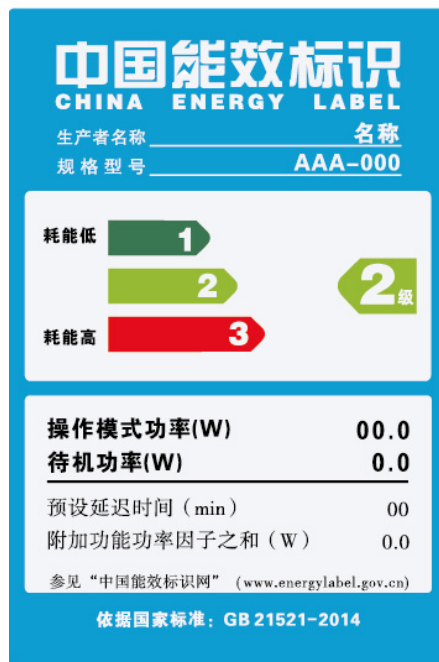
中国能效标识
CHINA ENERGY LABEL

生产者名称 名称
规格型号 AAA-000

耗能低
1
2
耗能高
3
2级

| 操作模式功率(W) | 00.0 |
|---|---|
| 待机功率(W) | 0.0 |
| 预设延迟时间（min） | 00 |
| 附加功能功率因子之和（W） | 0.0 |

参见“中国能效标识网”（www.energylabel.gov.cn）

依据国家标准：GB 21521-2014